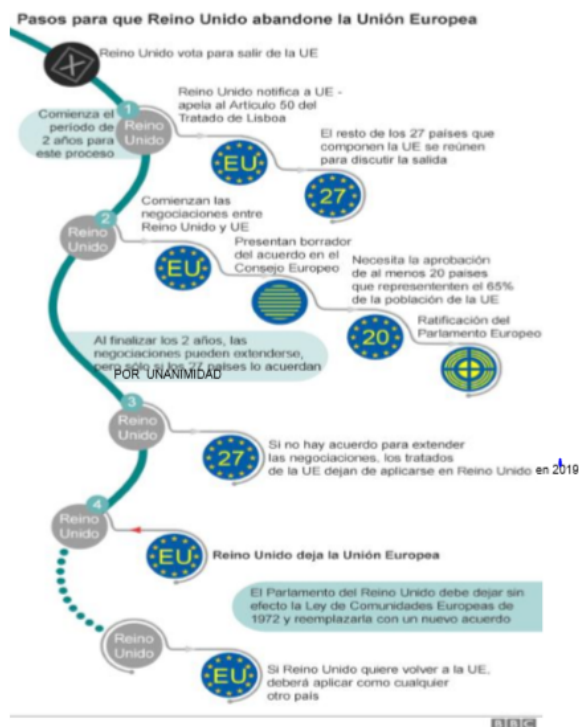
Pasos para que Reino Unido abandone la Unión Europea

Reino Unido vota para salir de la UE

Comienza el periodo de 2 años para este proceso

1 Reino Unido

Reino Unido notifica a UE - apela al Articulo 50 del Tratado de Lisboa

EU

El resto de los 27 países que componen la UE se reúnen para discutir la salida

27

2 Reino Unido

Comienzan las negociaciones entre Reino Unido y UE

EU

Presentan borrador del acuerdo en el Consejo Europeo

Necesita la aprobación de al menos 20 países que representen el 65% de la población de la UE

20

Ratificación del Parlamento Europeo

Al finalizar los 2 años, las negociaciones pueden extenderse, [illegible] lo acuerdan

POR UNANIMIDAD

3 Reino Unido

27

Si no hay acuerdo para extender las negociaciones, los tratados de la UE dejan de aplicarse en Reino Unido en 2019

4 Reino Unido

EU

Reino Unido deja la Unión Europea

El Parlamento del Reino Unido debe dejar sin efecto la Ley de Comunidades Europeas de 1972 y reemplazarla con un nuevo acuerdo

Reino Unido

EU

Si Reino Unido quiere volver a la UE, deberá aplicar como cualquier otro país

BBC